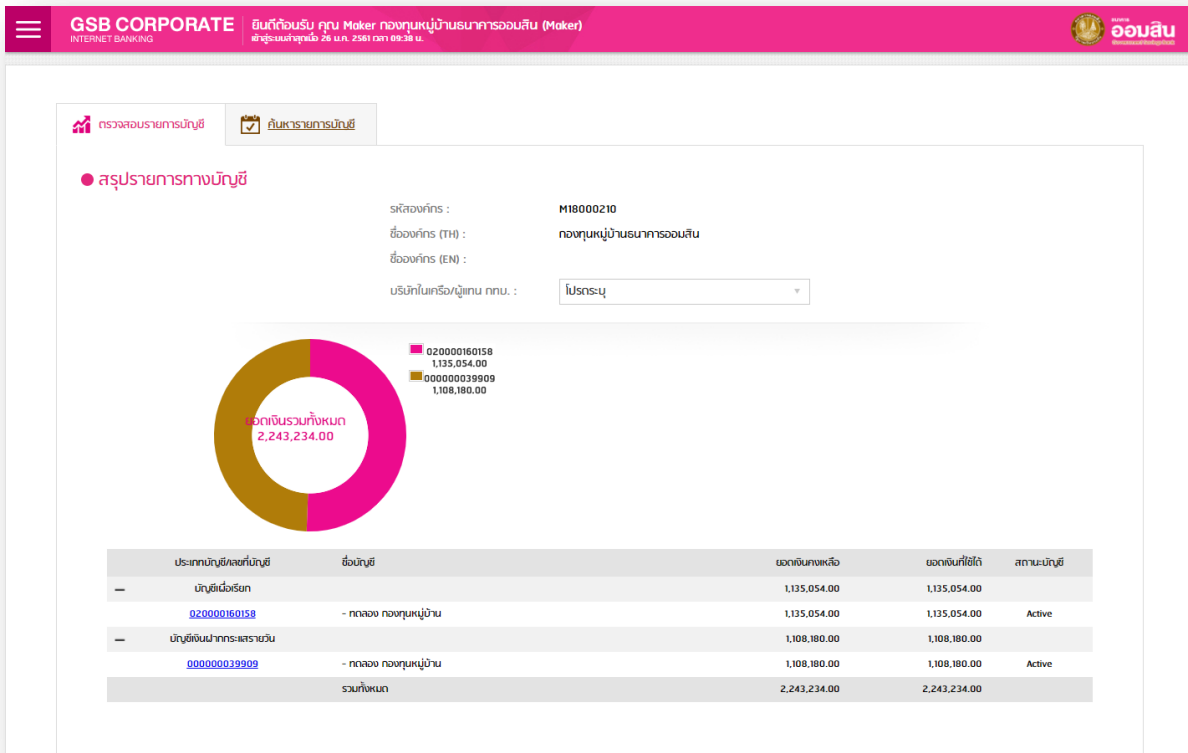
GSB CORPORATE
INTERNET BANKING

ยินดีต้อนรับ คุณ Maker กองทุนหมู่บ้านธนาคารออมสิน (Maker)
เข้าสู่ระบบล่าสุดเมื่อ 26 ม.ค. 2561 เวลา 09:38 น.

ธนาคาร ออมสิน

ตรวจสอบรายการบัญชี

ค้นหารายการบัญชี

สรุปรายการทางบัญชี

รหัสองค์กร : M18000210

ชื่อองค์กร (TH) : กองทุนหมู่บ้านธนาคารออมสิน

ชื่อองค์กร (EN) :

บริษัทในเครือ/ผู้แทน กทบ. : โปรดระบุ

020000160158
1,135,054.00
000000039909
1,108,180.00

ยอดเงินรวมทั้งหมด
2,243,234.00

| | ประเภทบัญชี/เลขที่บัญชี | ชื่อบัญชี | ยอดเงินคงเหลือ | ยอดเงินที่ใช้ได้ | สถานะบัญชี |
|---|---|---|---|---|---|
| – | บัญชีเผื่อเรียก | | 1,135,054.00 | 1,135,054.00 | |
| | 020000160158 | - ทดลอง กองทุนหมู่บ้าน | 1,135,054.00 | 1,135,054.00 | Active |
| – | บัญชีเงินฝากกระแสรายวัน | | 1,108,180.00 | 1,108,180.00 | |
| | 000000039909 | - ทดลอง กองทุนหมู่บ้าน | 1,108,180.00 | 1,108,180.00 | Active |
| | | รวมทั้งหมด | 2,243,234.00 | 2,243,234.00 | |